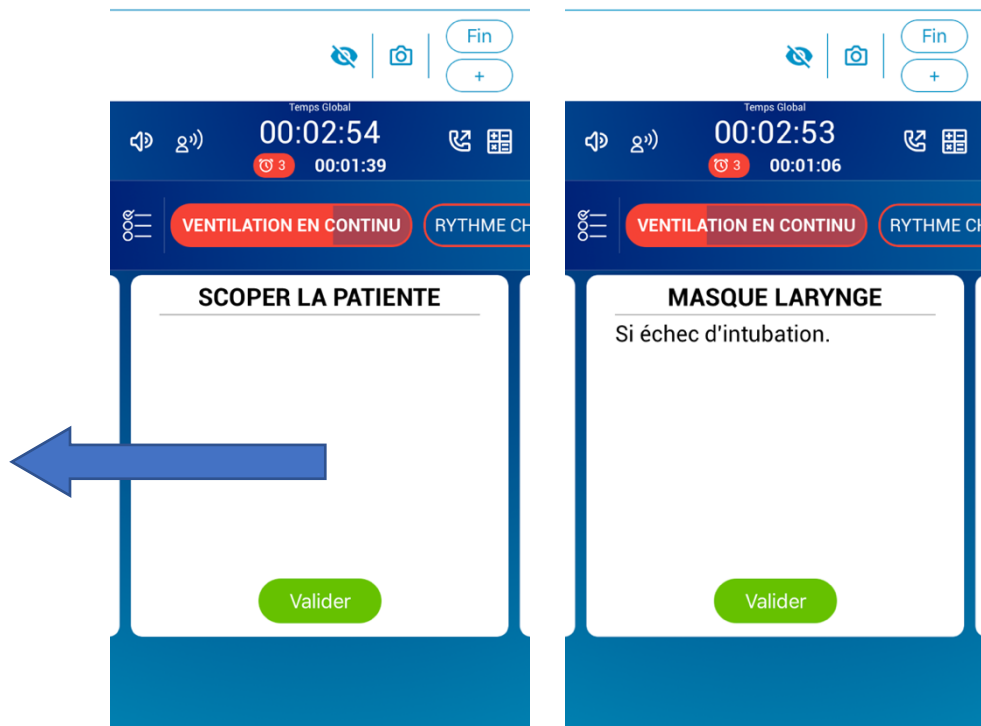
Fin
+

Temps Global
00:02:54
3 00:01:39

VENTILATION EN CONTINU
RYTHME CH

SCOPER LA PATIENTE

Valider

Fin
+

Temps Global
00:02:53
3 00:01:06

VENTILATION EN CONTINU
RYTHME CH

MASQUE LARYNGE
Si échec d'intubation.

Valider